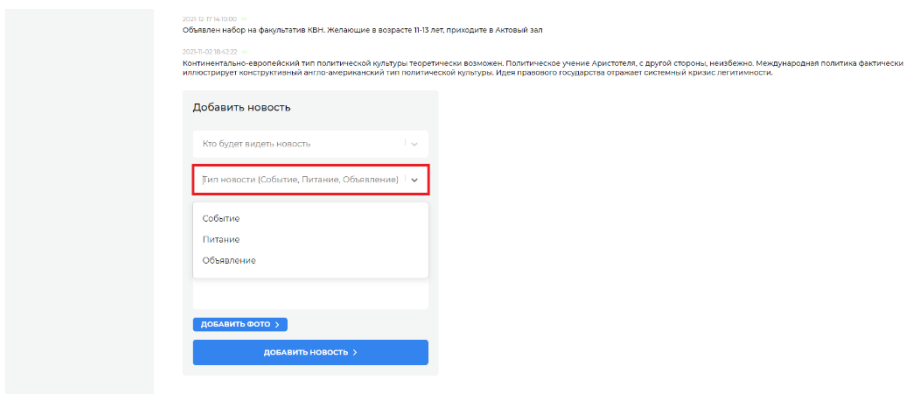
2021-12-17 14:10:00

Объявлен набор на факультатив КВН. Желающие в возрасте 11-13 лет, приходите в Актовый зал

2021-11-02 18:42:22

Континентально-европейский тип политической культуры теоретически возможен. Политическое учение Аристотеля, с другой стороны, неизбежно. Международная политика фактически иллюстрирует конструктивный англо-американский тип политической культуры. Идея правового государства отражает системный кризис легитимности.

Добавить новость

Кто будет видеть новость

Тип новости (Событие, Питание, Объявление)

Событие

Питание

Объявление

ДОБАВИТЬ ФОТО >

ДОБАВИТЬ НОВОСТЬ >